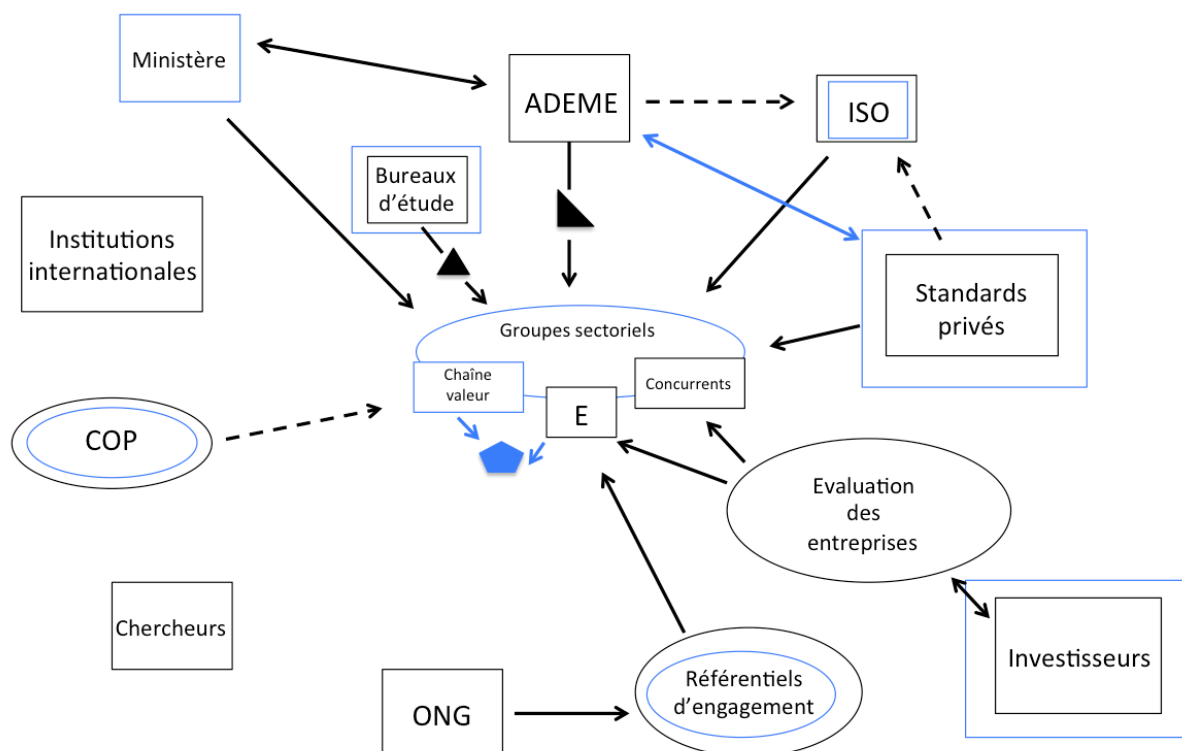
Ministère

ADEME

ISO

Bureaux d'étude

Institutions internationales

Standards privés

Groupes sectoriels

Chaîne valeur

Concurrents

E

COP

Evaluation des entreprises

Chercheurs

Investisseurs

ONG

Référentiels d'engagement